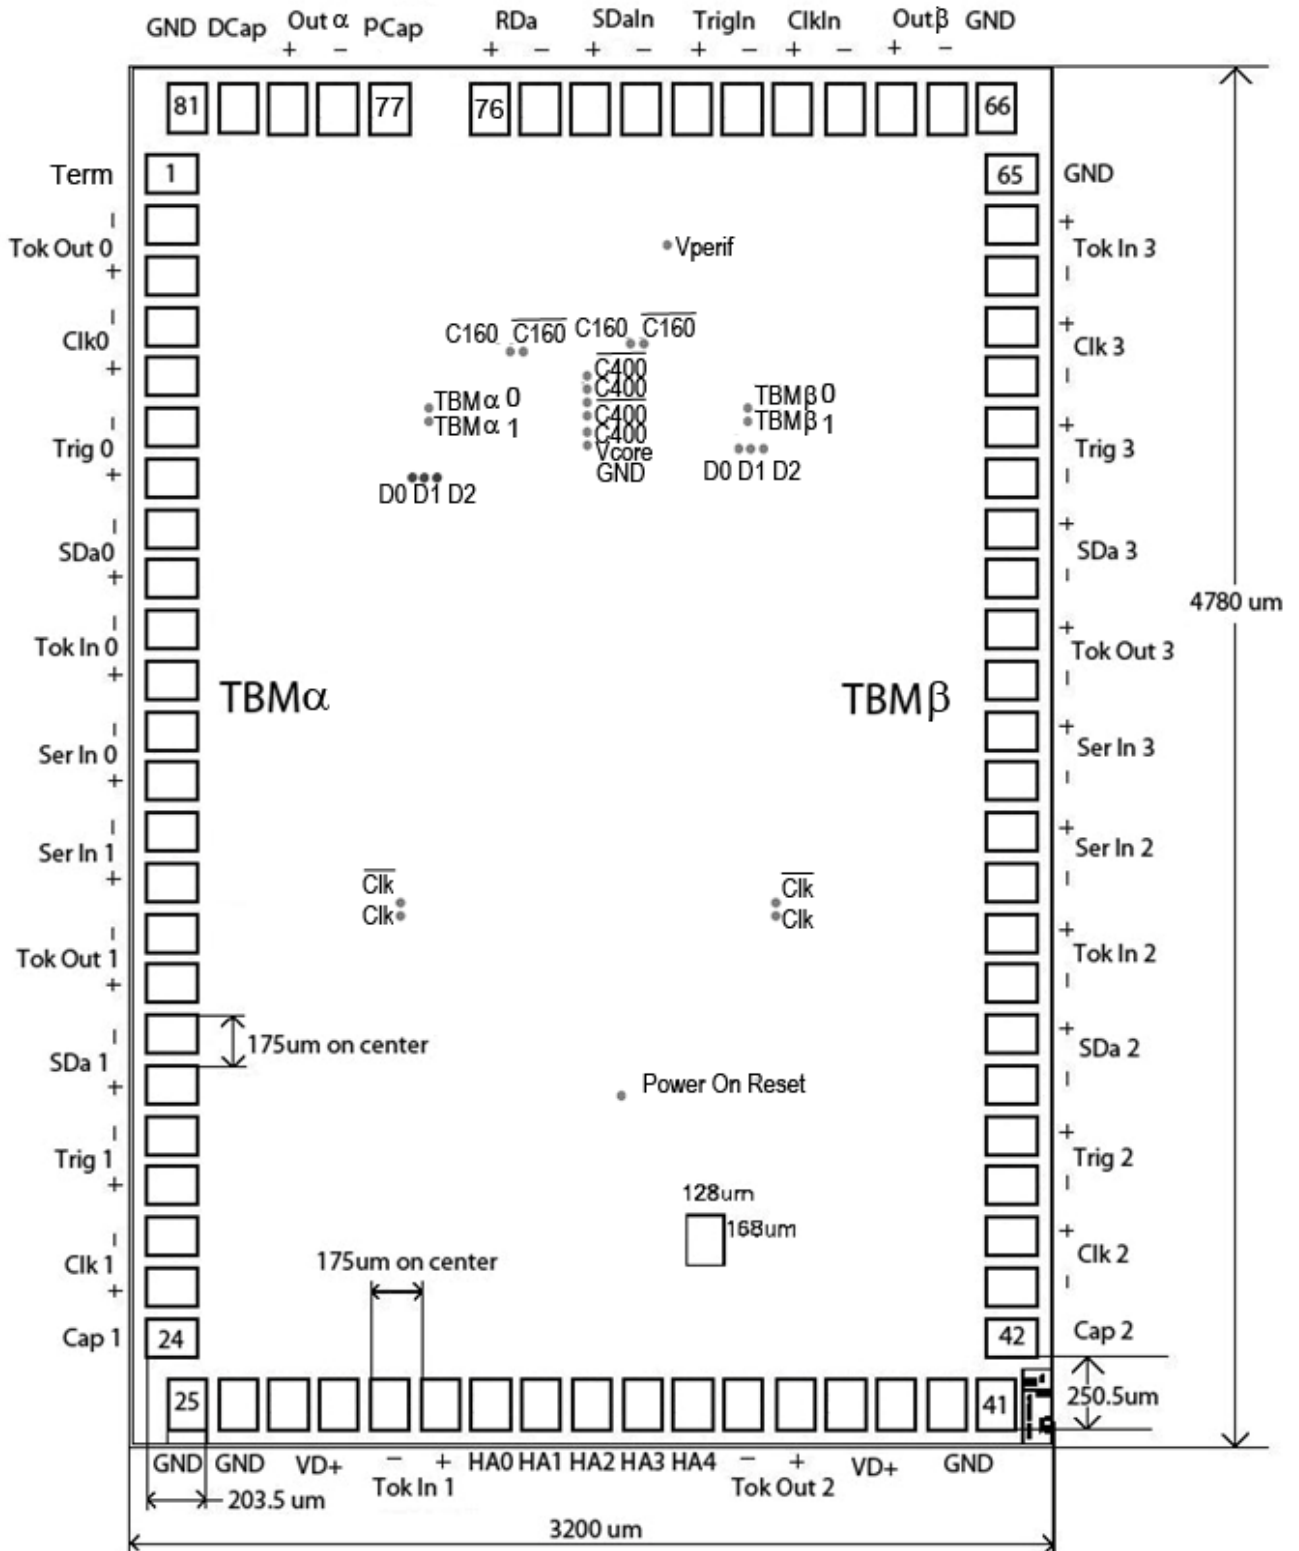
GND DCap Out α PCap RDa SDaIn TrigIn ClkIn Out β GND
+ − + − + − + − + − + −

81 77 76 66

Term 1
65 GND

Tok Out 0
+ Tok In 3
Clk0
+ Clk 3
Trig 0
+ Trig 3
SDa0
+ SDa 3
Tok In 0
+ Tok Out 3
Ser In 0
+ Ser In 3
Ser In 1
+ Ser In 2
Tok Out 1
+ Tok In 2
SDa 1
+ SDa 2
Trig 1
+ Trig 2
Clk 1
+ Clk 2
Cap 1 24
42 Cap 2

Vperif
C160 $\overline{C160}$ C160 $\overline{C160}$
$\overline{C400}$
C400
$\overline{C400}$
C400
Vcore
GND
TBMα 0
TBMα 1
TBMβ 0
TBMβ 1
D0 D1 D2
D0 D1 D2

TBMα
TBMβ

4780 um

$\overline{Clk}$
Clk
$\overline{Clk}$
Clk

175um on center

Power On Reset

128um
168um

175um on center

250.5um

25 41

GND GND VD+ − + HA0 HA1 HA2 HA3 HA4 − + VD+ GND
Tok In 1 Tok Out 2
203.5 um
3200 um